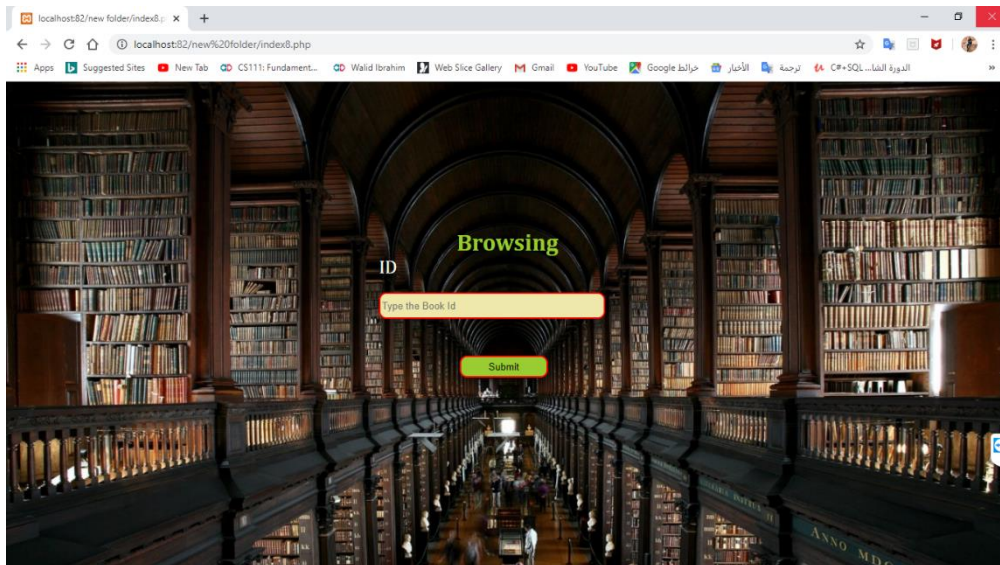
localhost:82/new folder/index8.p ×

localhost:82/new%20folder/index8.php

Apps Suggested Sites New Tab CS111: Fundament... Walid Ibrahim Web Slice Gallery Gmail YouTube Google خرائط الأخبار ترجمة C#+SQL الدورة الشا...

Browsing

ID

Type the Book Id

Submit

ANNO MDC